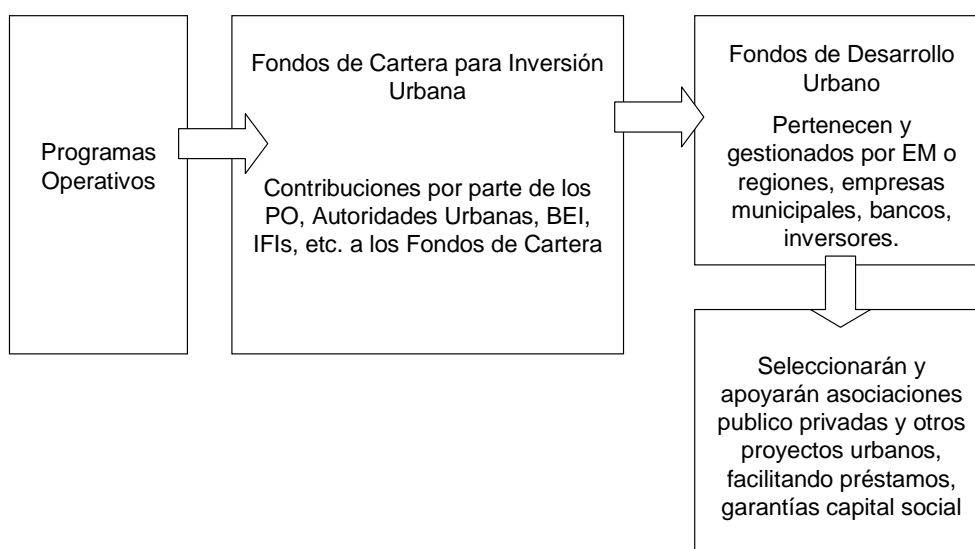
Programas Operativos

Fondos de Cartera para Inversión Urbana

Contribuciones por parte de los PO, Autoridades Urbanas, BEI, IFIs, etc. a los Fondos de Cartera

Fondos de Desarrollo Urbano

Pertenecen y gestionados por EM o regiones, empresas municipales, bancos, inversores.

Seleccionarán y apoyarán asociaciones publico privadas y otros proyectos urbanos, facilitando préstamos, garantías capital social